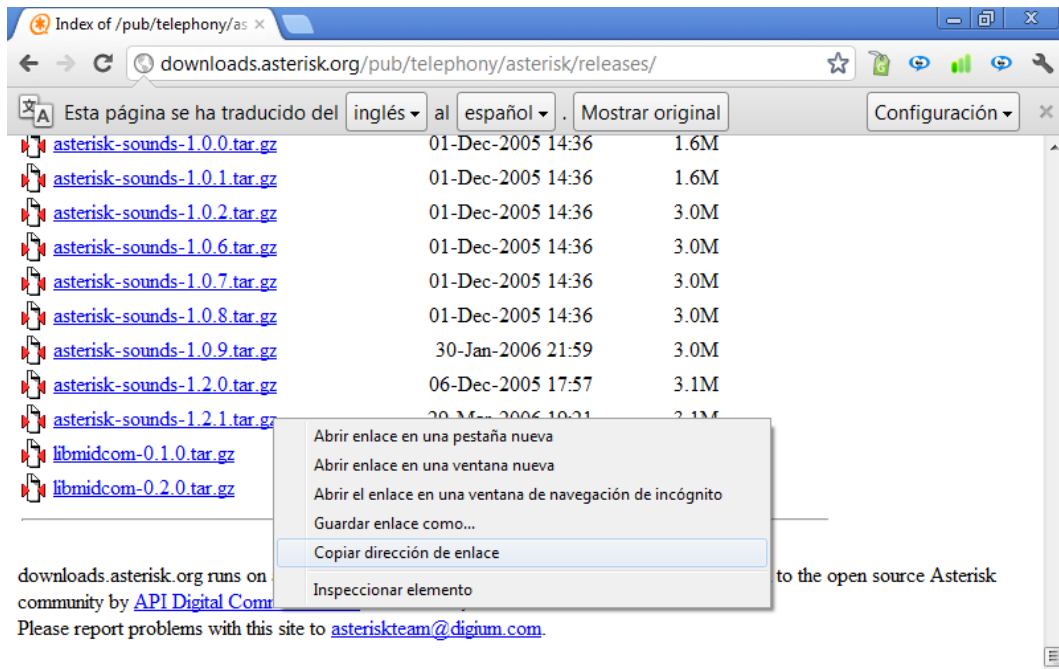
Index of /pub/telephony/as ×

downloads.asterisk.org/pub/telephony/asterisk/releases/

Esta página se ha traducido del inglés al español . Mostrar original Configuración ×

| | | |
|---|---|---|
| asterisk-sounds-1.0.0.tar.gz | 01-Dec-2005 14:36 | 1.6M |
| asterisk-sounds-1.0.1.tar.gz | 01-Dec-2005 14:36 | 1.6M |
| asterisk-sounds-1.0.2.tar.gz | 01-Dec-2005 14:36 | 3.0M |
| asterisk-sounds-1.0.6.tar.gz | 01-Dec-2005 14:36 | 3.0M |
| asterisk-sounds-1.0.7.tar.gz | 01-Dec-2005 14:36 | 3.0M |
| asterisk-sounds-1.0.8.tar.gz | 01-Dec-2005 14:36 | 3.0M |
| asterisk-sounds-1.0.9.tar.gz | 30-Jan-2006 21:59 | 3.0M |
| asterisk-sounds-1.2.0.tar.gz | 06-Dec-2005 17:57 | 3.1M |
| asterisk-sounds-1.2.1.tar.gz | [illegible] | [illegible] |
| libmidcom-0.1.0.tar.gz | | |
| libmidcom-0.2.0.tar.gz | | |

Abrir enlace en una pestaña nueva
Abrir enlace en una ventana nueva
Abrir el enlace en una ventana de navegación de incógnito
Guardar enlace como...
Copiar dirección de enlace
Inspeccionar elemento

downloads.asterisk.org runs on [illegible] to the open source Asterisk community by API Digital Comm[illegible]
Please report problems with this site to asteriskteam@digium.com.